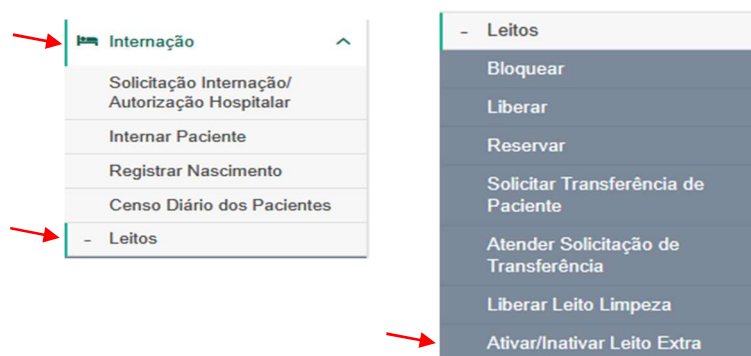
Internação

Solicitação Internação/ Autorização Hospitalar

Internar Paciente

Registrar Nascimento

Censo Diário dos Pacientes

- Leitos

- Leitos

Bloquear

Liberar

Reservar

Solicitar Transferência de Paciente

Atender Solicitação de Transferência

Liberar Leito Limpeza

Ativar/Inativar Leito Extra